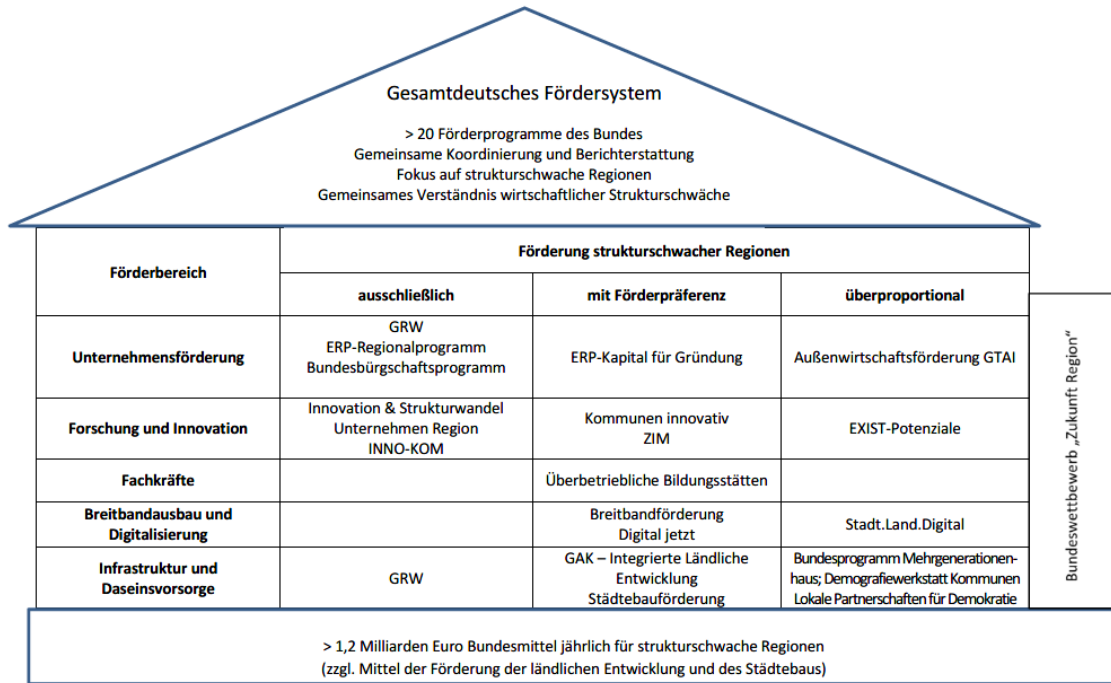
Gesamtdeutsches Fördersystem

> 20 Förderprogramme des Bundes
Gemeinsame Koordinierung und Berichterstattung
Fokus auf strukturschwache Regionen
Gemeinsames Verständnis wirtschaftlicher Strukturschwäche

| Förderbereich | Förderung strukturschwacher Regionen | | |
|---|---|---|---|
| | ausschließlich | mit Förderpräferenz | überproportional |
| Unternehmensförderung | GRW<br>ERP-Regionalprogramm<br>Bundesbürgschaftsprogramm | ERP-Kapital für Gründung | Außenwirtschaftsförderung GTAI |
| Forschung und Innovation | Innovation & Strukturwandel<br>Unternehmen Region<br>INNO-KOM | Kommunen innovativ<br>ZIM | EXIST-Potenziale |
| Fachkräfte | | Überbetriebliche Bildungsstätten | |
| Breitbandausbau und Digitalisierung | | Breitbandförderung<br>Digital jetzt | Stadt.Land.Digital |
| Infrastruktur und Daseinsvorsorge | GRW | GAK – Integrierte Ländliche Entwicklung<br>Städtebauförderung | Bundesprogramm Mehrgenerationenhaus; Demografiewerkstatt Kommunen<br>Lokale Partnerschaften für Demokratie |

Bundeswettbewerb „Zukunft Region"

> 1,2 Milliarden Euro Bundesmittel jährlich für strukturschwache Regionen
(zzgl. Mittel der Förderung der ländlichen Entwicklung und des Städtebaus)